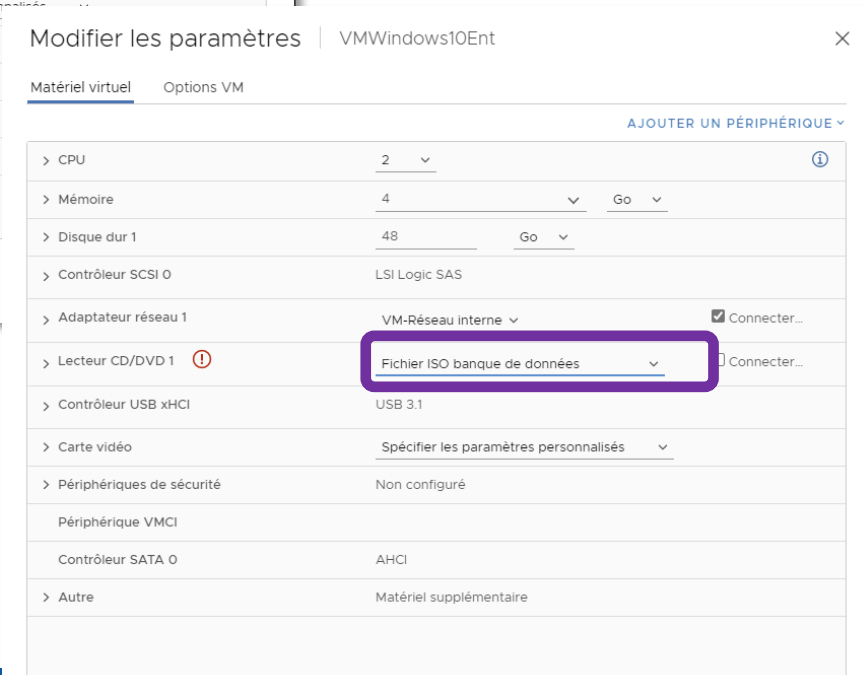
Modifier les paramètres | VMWindows10Ent

×

Matériel virtuel    Options VM

AJOUTER UN PÉRIPHÉRIQUE ˅

| | | |
|---|---|---|
| > CPU | 2 ˅ | ⓘ |
| > Mémoire | 4 ˅ Go ˅ | |
| > Disque dur 1 | 48 Go ˅ | |
| > Contrôleur SCSI 0 | LSI Logic SAS | |
| > Adaptateur réseau 1 | VM-Réseau interne ˅ | ☑ Connecter... |
| > Lecteur CD/DVD 1 ! | Fichier ISO banque de données ˅ | ☐ Connecter... |
| > Contrôleur USB xHCI | USB 3.1 | |
| > Carte vidéo | Spécifier les paramètres personnalisés ˅ | |
| > Périphériques de sécurité | Non configuré | |
| Périphérique VMCI | | |
| Contrôleur SATA 0 | AHCI | |
| > Autre | Matériel supplémentaire | |